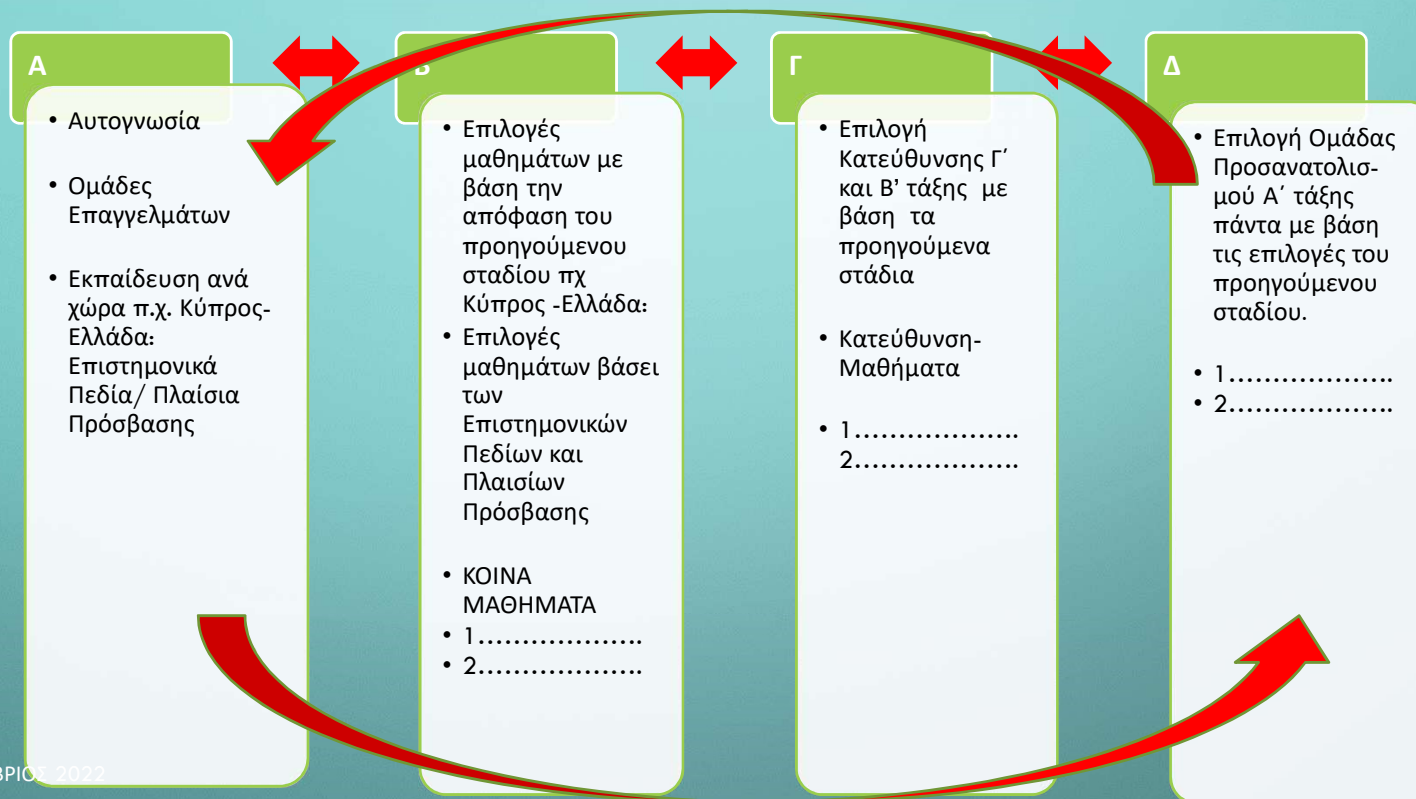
Α

• Αυτογνωσία

• Ομάδες Επαγγελμάτων

• Εκπαίδευση ανά χώρα π.χ. Κύπρος-Ελλάδα: Επιστημονικά Πεδία/ Πλαίσια Πρόσβασης

Β

• Επιλογές μαθημάτων με βάση την απόφαση του προηγούμενου σταδίου πχ Κύπρος -Ελλάδα:
• Επιλογές μαθημάτων βάσει των Επιστημονικών Πεδίων και Πλαισίων Πρόσβασης

• ΚΟΙΝΑ ΜΑΘΗΜΑΤΑ
• 1……………….
• 2……………….

Γ

• Επιλογή Κατεύθυνσης Γ΄ και Β' τάξης με βάση τα προηγούμενα στάδια

• Κατεύθυνση-Μαθήματα

• 1……………….
2……………….

Δ

• Επιλογή Ομάδας Προσανατολισμού Α΄ τάξης πάντα με βάση τις επιλογές του προηγούμενου σταδίου.

• 1……………….
• 2……………….

ΒΡΙΟΣ 2022